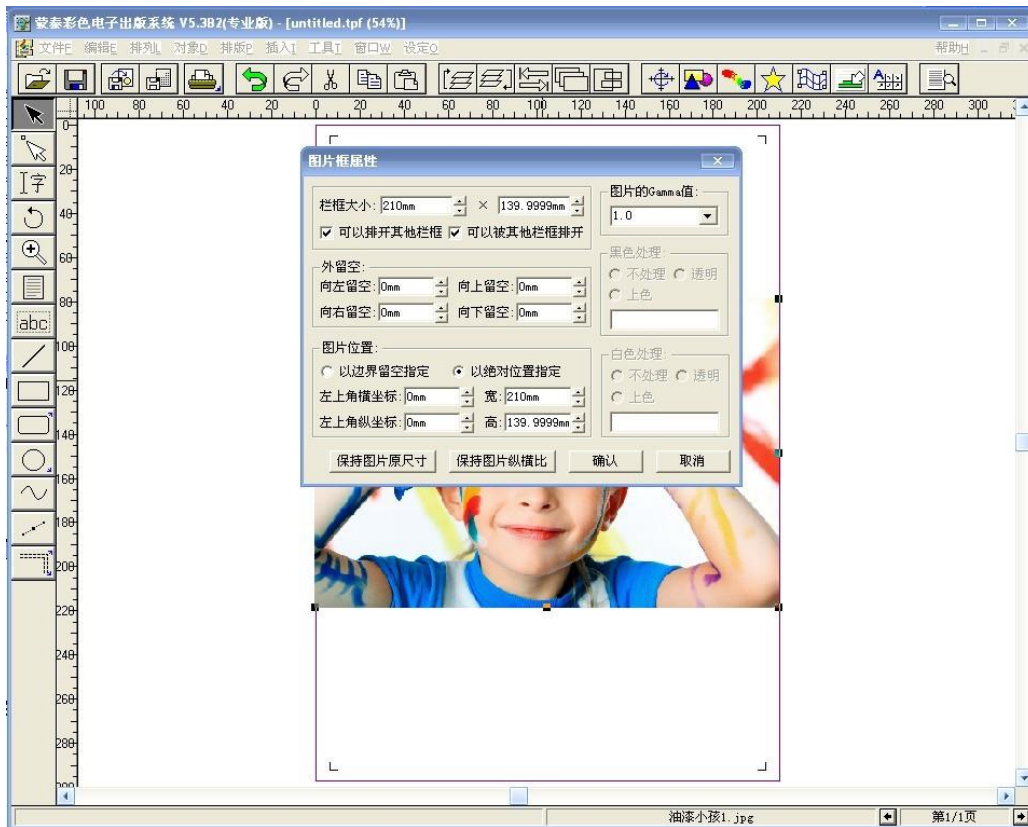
萤泰彩色电子出版系统 V5.3B2(专业版) - [untitled.tpf (54%)]

文件F 编辑E 排列L 对象D 排版P 插入I 工具T 窗口W 设定O

帮助H

abc

图片框属性

栏框大小: 210mm × 139.9999mm

☑ 可以排开其他栏框 ☑ 可以被其他栏框排开

外留空:

向左留空: 0mm 向上留空: 0mm

向右留空: 0mm 向下留空: 0mm

图片位置:

○ 以边界留空指定 ● 以绝对位置指定

左上角横坐标: 0mm 宽: 210mm

左上角纵坐标: 0mm 高: 139.9999mm

图片的Gamma值:

1.0

黑色处理:

○ 不处理 ○ 透明

○ 上色

白色处理:

○ 不处理 ○ 透明

○ 上色

保持图片原尺寸 保持图片纵横比 确认 取消

油漆小孩1.jpg 第1/1页